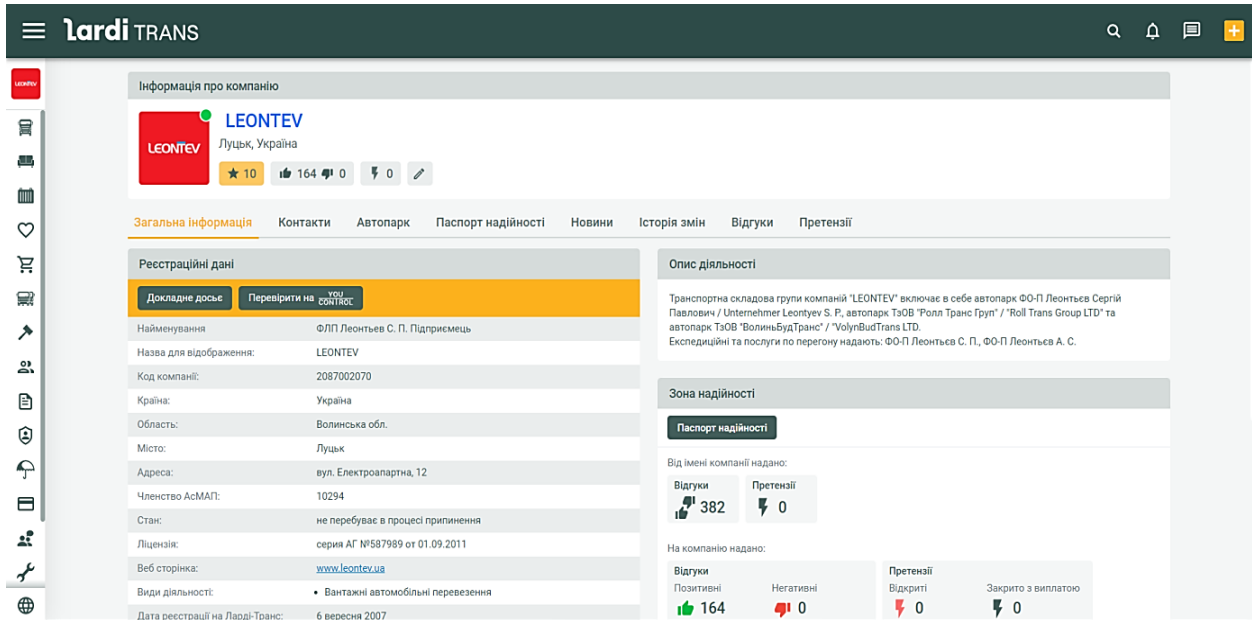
lardi TRANS

LEONTEV

Інформація про компанію

LEONTEV

LEONTEV
Луцьк, Україна

10 164 0 0

Загальна інформація Контакти Автопарк Паспорт надійності Новини Історія змін Відгуки Претензії

Реєстраційні дані

Докладне досьє Перевірити на YOU CONTROL

| | |
|---|---|
| Найменування | ФЛП Леонтьев С. П. Підприємець |
| Назва для відображення: | LEONTEV |
| Код компанії: | 2087002070 |
| Країна: | Україна |
| Область: | Волинська обл. |
| Місто: | Луцьк |
| Адреса: | вул. Електроапартна, 12 |
| Членство АсМАП: | 10294 |
| Стан: | не перебуває в процесі припинення |
| Ліцензія: | серия АГ №587989 от 01.09.2011 |
| Веб сторінка: | www.leontev.ua |
| Види діяльності: | • Вантажні автомобільні перевезення |
| Дата реєстрації на Ларді-Транс: | 6 вересня 2007 |

Опис діяльності

Транспортна складова групи компаній "LEONTEV" включає в себе автопарк ФО-П Леонтьєв Сергій Павлович / Unternehmer Leontyev S. P., автопарк ТзОВ "Ролл Транс Груп" / "Roll Trans Group LTD" та автопарк ТзОВ "ВолиньБудТранс" / "VolynBudTrans LTD.
Експедиційні та послуги по перегону надають: ФО-П Леонтьєв С. П., ФО-П Леонтьєв А. С.

Зона надійності

Паспорт надійності

Від імені компанії надано:

Відгуки 382
Претензії 0

На компанію надано:

Відгуки
Позитивні 164
Негативні 0

Претензії
Відкриті 0
Закрито з виплатою 0